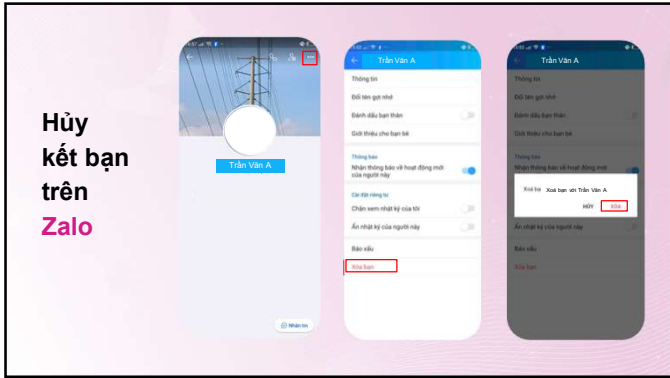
Hủy kết bạn trên Zalo

Trần Văn A

Nhắn tin

Trần Văn A

Thông tin

Đổi tên gợi nhớ

Đánh dấu bạn thân

Giới thiệu cho bạn bè

Thông báo

Nhận thông báo về hoạt động mới của người này

Cài đặt riêng tư

Chặn xem nhật ký của tôi

Ẩn nhật ký của người này

Báo xấu

Xóa bạn

Trần Văn A

Thông tin

Đổi tên gợi nhớ

Đánh dấu bạn thân

Giới thiệu cho bạn bè

Thông báo

Nhận thông báo về hoạt động mới

Xoá bạn Xoá bạn với Trần Văn A

HỦY XÓA

Ẩn nhật ký của người này

Báo xấu

Xóa bạn